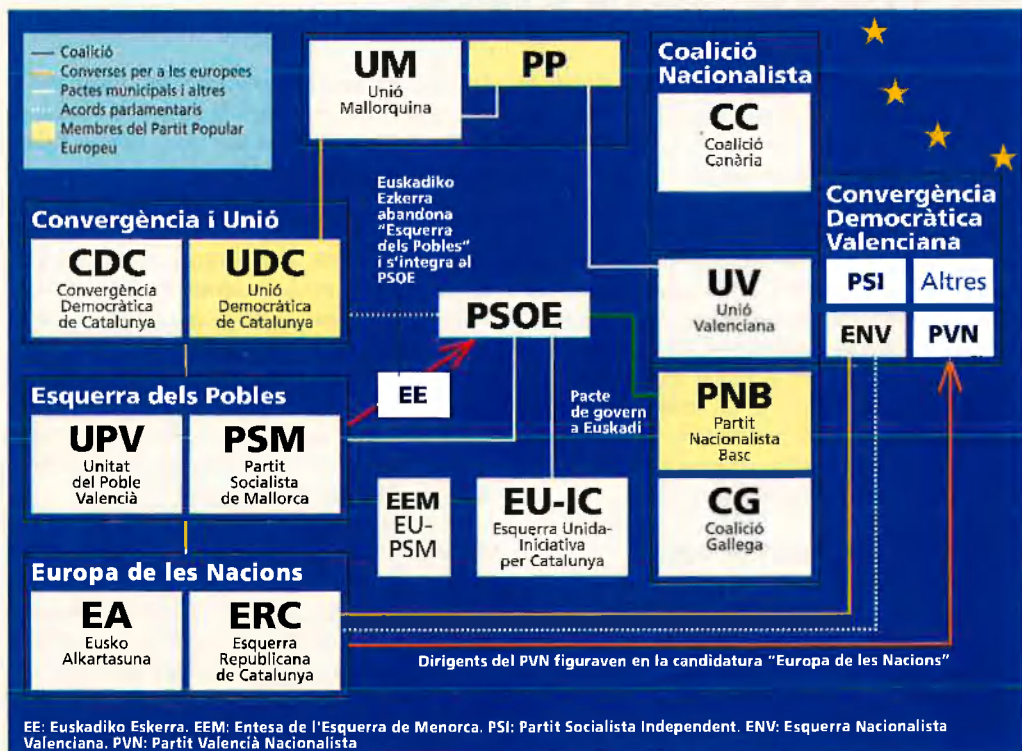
Coalició
Converses per a les europees
Pactes municipals i altres
Acords parlamentaris
Membres del Partit Popular Europeu

UM
Unió Mallorquina

PP

Coalició Nacionalista

CC
Coalició Canària

Euskadiko Ezkerra abandona "Esquerra dels Pobles" i s'integra al PSOE

Convergència i Unió

CDC
Convergència Democràtica de Catalunya

UDC
Unió Democràtica de Catalunya

PSOE

UV
Unió Valenciana

Convergència Democràtica Valenciana

PSI
Altres
ENV
PVN

Esquerra dels Pobles

EE

Pacte de govern a Euskadi

PNB
Partit Nacionalista Basc

UPV
Unitat del Poble Valencià

PSM
Partit Socialista de Mallorca

EEM
EU-PSM

EU-IC
Esquerra Unida-Iniciativa per Catalunya

CG
Coalició Gallega

Europa de les Nacions

EA
Eusko Alkartasuna

ERC
Esquerra Republicana de Catalunya

Dirigents del PVN figuraven en la candidatura "Europa de les Nacions"

EE: Euskadiko Eskerra. EEM: Entesa de l'Esquerra de Menorca. PSI: Partit Socialista Independent. ENV: Esquerra Nacionalista Valenciana. PVN: Partit Valencià Nacionalista